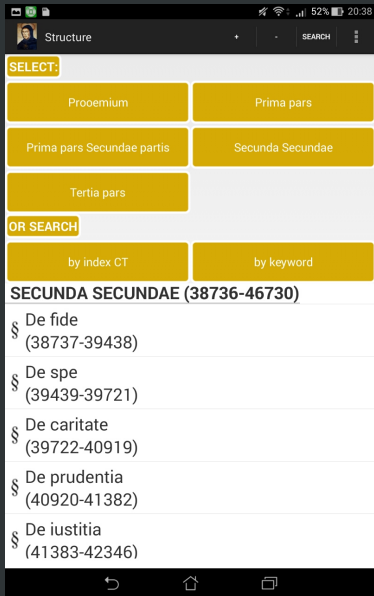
52% 20:38

Structure + - SEARCH

SELECT:

Prooemium

Prima pars

Prima pars Secundae partis

Secunda Secundae

Tertia pars

OR SEARCH

by index CT

by keyword

SECUNDA SECUNDAE (38736-46730)

§ De fide (38737-39438)

§ De spe (39439-39721)

§ De caritate (39722-40919)

§ De prudentia (40920-41382)

§ De iustitia (41383-42346)